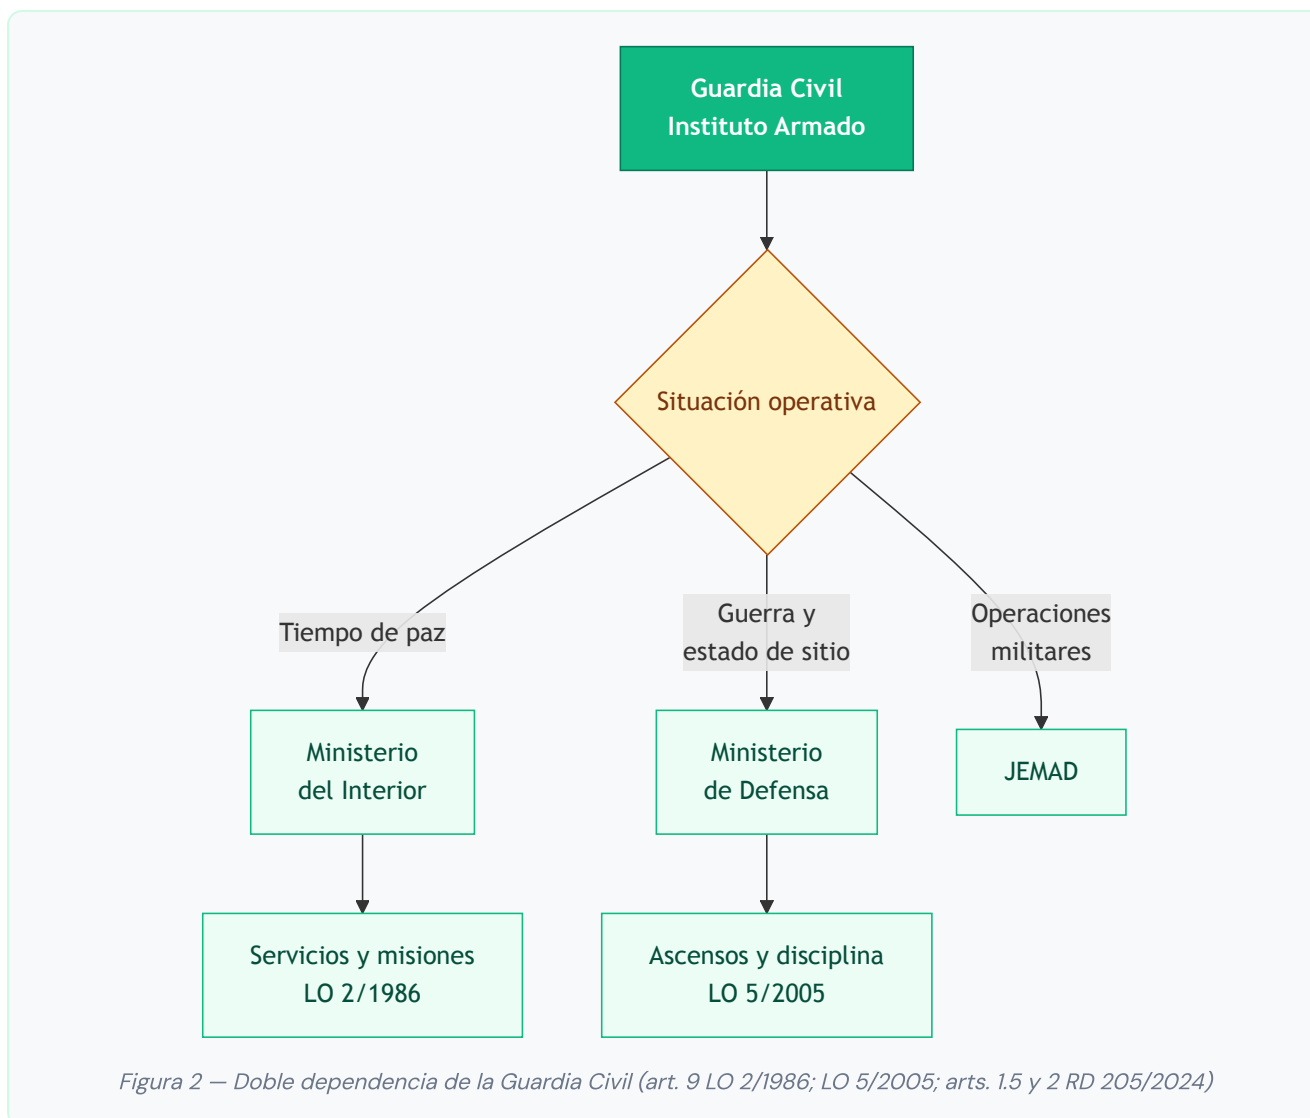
Guardia Civil
Instituto Armado

Situación operativa

Tiempo de paz

Guerra y estado de sitio

Operaciones militares

Ministerio del Interior

Ministerio de Defensa

JEMAD

Servicios y misiones
LO 2/1986

Ascensos y disciplina
LO 5/2005

Figura 2 — Doble dependencia de la Guardia Civil (art. 9 LO 2/1986; LO 5/2005; arts. 1.5 y 2 RD 205/2024)